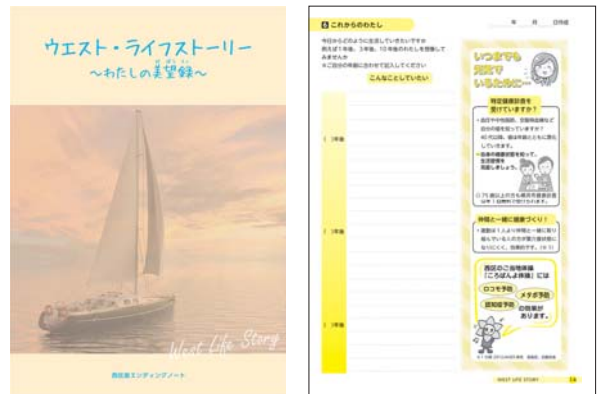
ウエスト・ライフストーリー
～わたしの美望録～

West Life Story

西区版エンディングノート

これからのわたし

年　月　日作成

今日からどのように生活していきたいですか
例えば1年後、3年後、10年後のわたしを想像してみませんか
※ご自分の年齢に合わせて記入してください

こんなことしていたい

1年後

3年後

10年後

いつまでも元気でいるために…

特定健康診査を受けていますか？

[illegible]

仲間と一緒に健康づくり！

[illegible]

西区のご当地体操「ころばんよ体操」には

ロコモ予防

メタボ予防

認知症予防

の効果があります。

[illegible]

WEST LIFE STORY

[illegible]